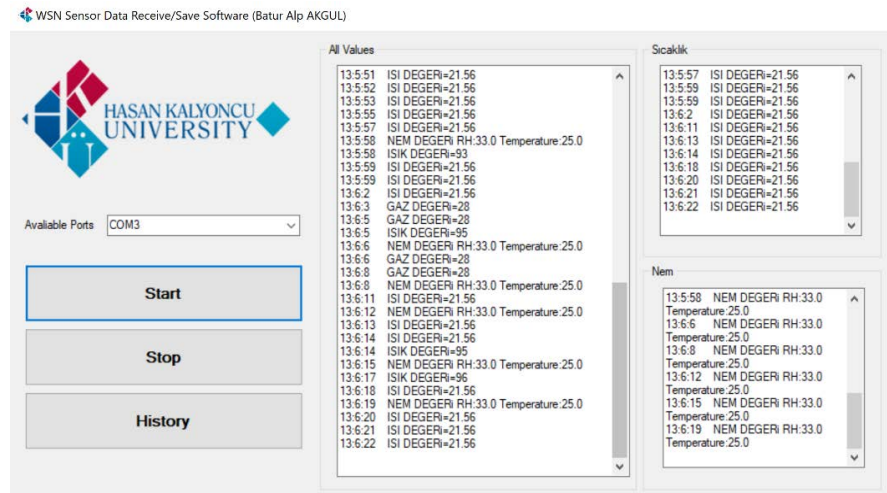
WSN Sensor Data Receive/Save Software (Batur Alp AKGUL)

HASAN KALYONCU UNIVERSITY

Avaliable Ports COM3

Start

Stop

History

All Values

13:5:51 ISI DEGERi=21.56
13:5:52 ISI DEGERi=21.56
13:5:53 ISI DEGERi=21.56
13:5:55 ISI DEGERi=21.56
13:5:57 ISI DEGERi=21.56
13:5:58 NEM DEGERi RH:33.0 Temperature:25.0
13:5:58 ISIK DEGERi=93
13:5:59 ISI DEGERi=21.56
13:5:59 ISI DEGERi=21.56
13:6:2 ISI DEGERi=21.56
13:6:3 GAZ DEGERi=28
13:6:5 GAZ DEGERi=28
13:6:5 ISIK DEGERi=95
13:6:6 NEM DEGERi RH:33.0 Temperature:25.0
13:6:6 GAZ DEGERi=28
13:6:8 GAZ DEGERi=28
13:6:8 NEM DEGERi RH:33.0 Temperature:25.0
13:6:11 ISI DEGERi=21.56
13:6:12 NEM DEGERi RH:33.0 Temperature:25.0
13:6:13 ISI DEGERi=21.56
13:6:14 ISI DEGERi=21.56
13:6:14 ISIK DEGERi=95
13:6:15 NEM DEGERi RH:33.0 Temperature:25.0
13:6:17 ISIK DEGERi=96
13:6:18 ISI DEGERi=21.56
13:6:19 NEM DEGERi RH:33.0 Temperature:25.0
13:6:20 ISI DEGERi=21.56
13:6:21 ISI DEGERi=21.56
13:6:22 ISI DEGERi=21.56

Sıcaklık

13:5:57 ISI DEGERi=21.56
13:5:59 ISI DEGERi=21.56
13:5:59 ISI DEGERi=21.56
13:6:2 ISI DEGERi=21.56
13:6:11 ISI DEGERi=21.56
13:6:13 ISI DEGERi=21.56
13:6:14 ISI DEGERi=21.56
13:6:18 ISI DEGERi=21.56
13:6:20 ISI DEGERi=21.56
13:6:21 ISI DEGERi=21.56
13:6:22 ISI DEGERi=21.56

Nem

13:5:58 NEM DEGERi RH:33.0 Temperature:25.0
13:6:6 NEM DEGERi RH:33.0 Temperature:25.0
13:6:8 NEM DEGERi RH:33.0 Temperature:25.0
13:6:12 NEM DEGERi RH:33.0 Temperature:25.0
13:6:15 NEM DEGERi RH:33.0 Temperature:25.0
13:6:19 NEM DEGERi RH:33.0 Temperature:25.0